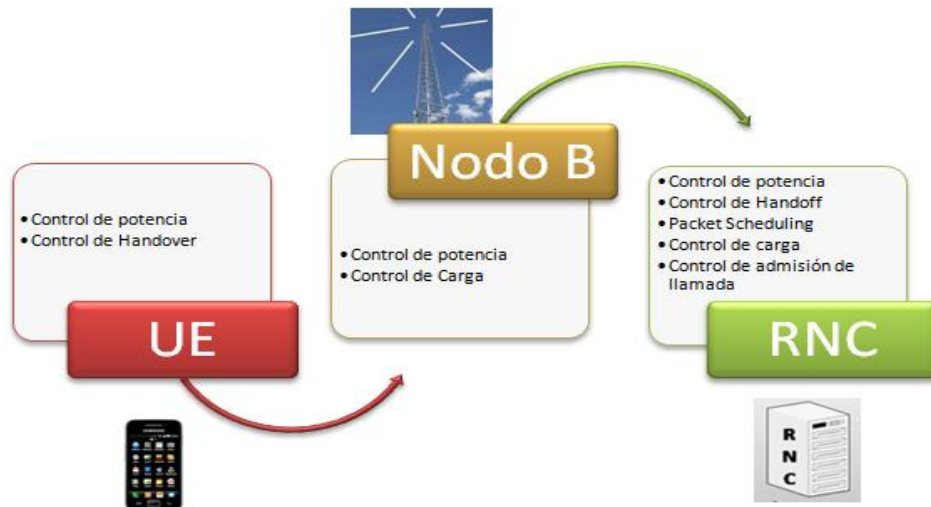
• Control de potencia
• Control de Handover

UE

Nodo B

• Control de potencia
• Control de Carga

• Control de potencia
• Control de Handoff
• Packet Scheduling
• Control de carga
• Control de admisión de llamada

RNC

R
N
C